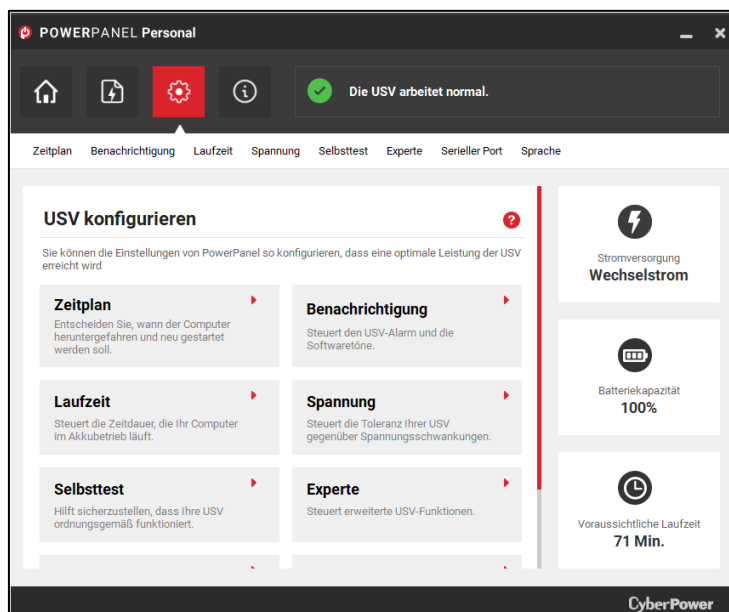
POWERPANEL Personal

Die USV arbeitet normal.

Zeitplan Benachrichtigung Laufzeit Spannung Selbsttest Experte Serieller Port Sprache

USV konfigurieren

Sie können die Einstellungen von PowerPanel so konfigurieren, dass eine optimale Leistung der USV erreicht wird

Zeitplan
Entscheiden Sie, wann der Computer heruntergefahren und neu gestartet werden soll.

Benachrichtigung
Steuert den USV-Alarm und die Softwaretöne.

Laufzeit
Steuert die Zeitdauer, die Ihr Computer im Akkubetrieb läuft.

Spannung
Steuert die Toleranz Ihrer USV gegenüber Spannungsschwankungen.

Selbsttest
Hilft sicherzustellen, dass Ihre USV ordnungsgemäß funktioniert.

Experte
Steuert erweiterte USV-Funktionen.

Stromversorgung
Wechselstrom

Batteriekapazität
100%

Voraussichtliche Laufzeit
71 Min.

CyberPower